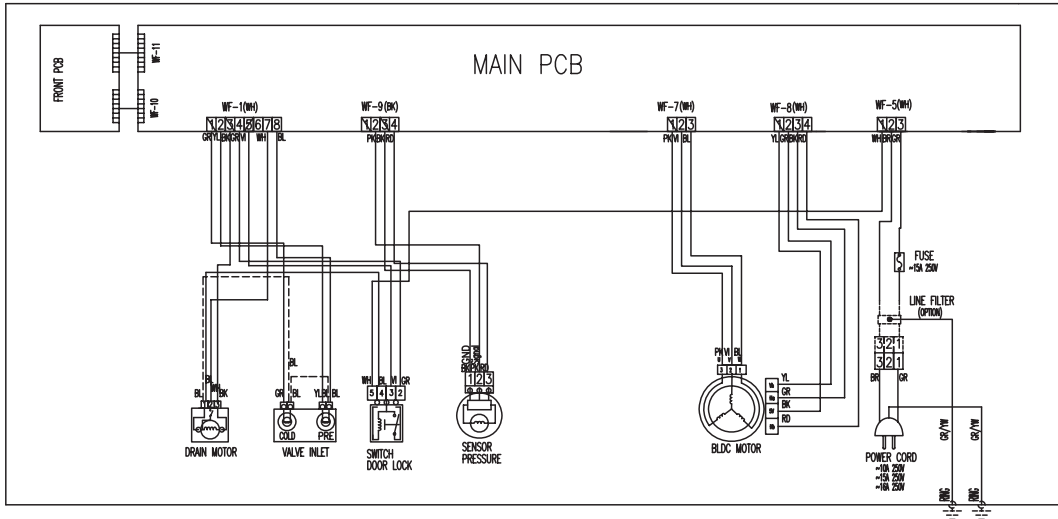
FRONT PCB

WF-11

WF-10

MAIN PCB

WF-1(WH)
1 2 3 4 5 6 7 8
GR YL BK GR VI WH BL

WF-9(BK)
1 2 3 4
PK BK RD

WF-7(WH)
1 2 3
PK VI BL

WF-8(WH)
1 2 3 4
YL GR BK RD

WF-5(WH)
1 2 3
WH BR GR

FUSE
~15A 250V

LINE FILTER
(OPTION)

3 2 1
3 2 1
BR GR

BL WH BK
BL
DRAIN MOTOR

BL
GR BL YL BK BL
COLD PRE
VALVE INLET

WH BL VI GR
5 4 3 2
SWITCH
DOOR LOCK

GND BK PK RD
1 2 3
SENSOR
PRESSURE

PK VI BL
3 2 1
BLDC MOTOR

YL
GR
BK
RD

POWER CORD
~10A 250V
~15A 250V
~16A 250V

GR/YW
GR/YW

RING
RING